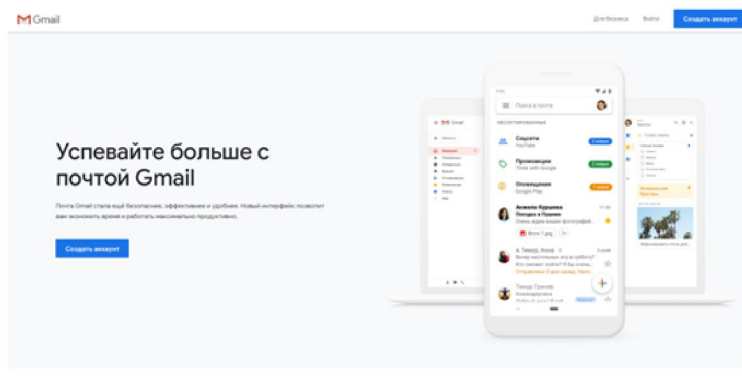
Gmail

Для бизнеса Войти Создать аккаунт

Успевайте больше с почтой Gmail

Почта Gmail стала ещё безопаснее, эффективнее и удобнее. Новый интерфейс позволит вам экономить время и работать максимально продуктивно.

Создать аккаунт

Поиск в почте

НЕСОРТИРОВАННЫЕ

Соцсети
YouTube

Промоакции
Think with Google

Оповещения
Google Play

Анжела Куршева
Поездка в Пушкин
Отправляю фотографии

Фото 1.jpg

Я, Тимур, Анна
Вечер настольных игр

Тимур Громов

Gmail